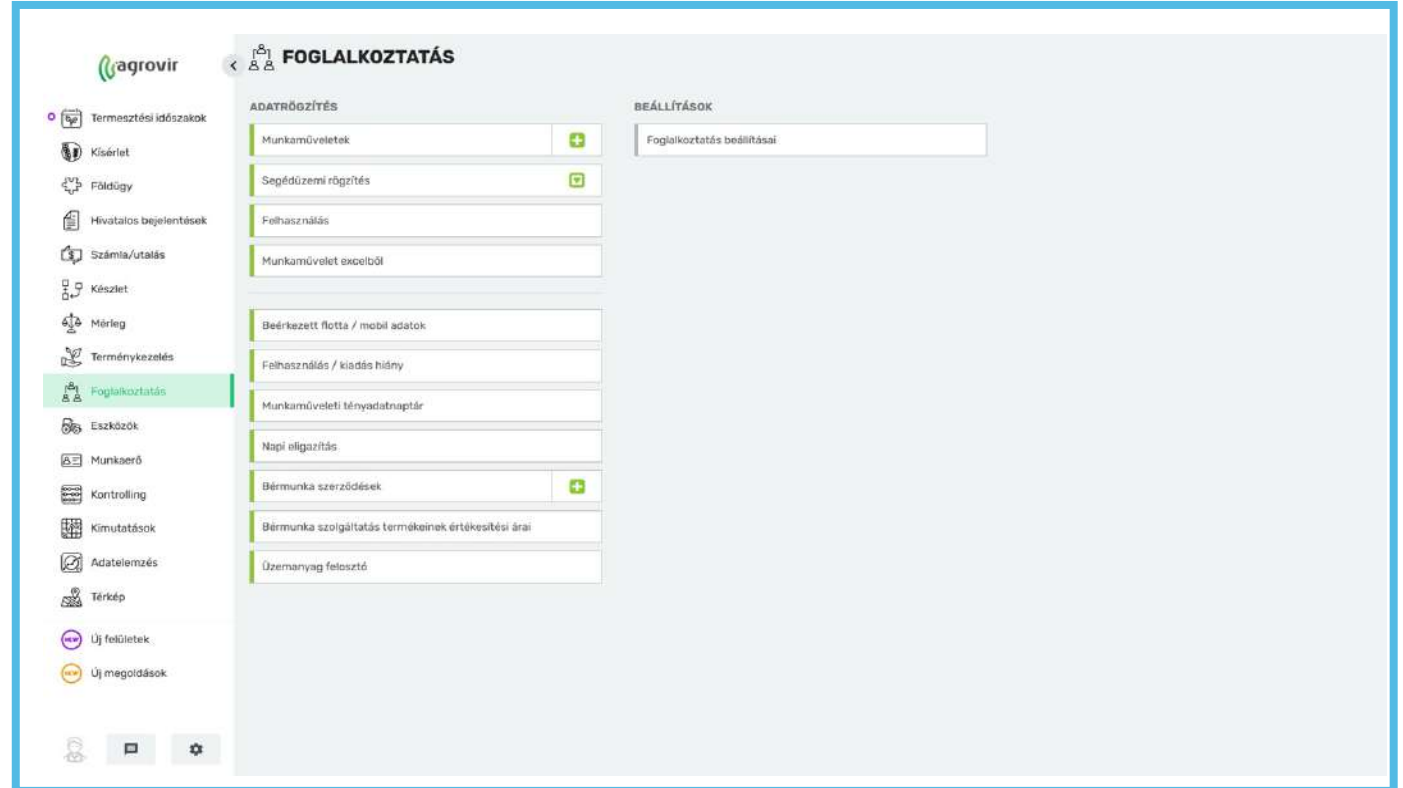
agrovir

Termesztési időszakok
Kísérlet
Földügy
Hivatalos bejelentések
Számla/utalás
Készlet
Mérleg
Terménykezelés
Foglalkoztatás
Eszközök
Munkaerő
Kontrolling
Kimutatások
Adatelemzés
Térkép
Új felületek
Új megoldások

FOGLALKOZTATÁS

ADATRÖGZÍTÉS

Munkaműveletek
Segédüzemi rögzítés
Felhasználás
Munkaművelet excelből

Beérkezett flotta / mobil adatok
Felhasználás / kiadás hiány
Munkaműveleti tényadatnaptár
Napi eligazítás
Bérmunka szerződések
Bérmunka szolgáltatás termékeinek értékesítési árai
Üzemanyag felosztó

BEÁLLÍTÁSOK

Foglalkoztatás beállításai